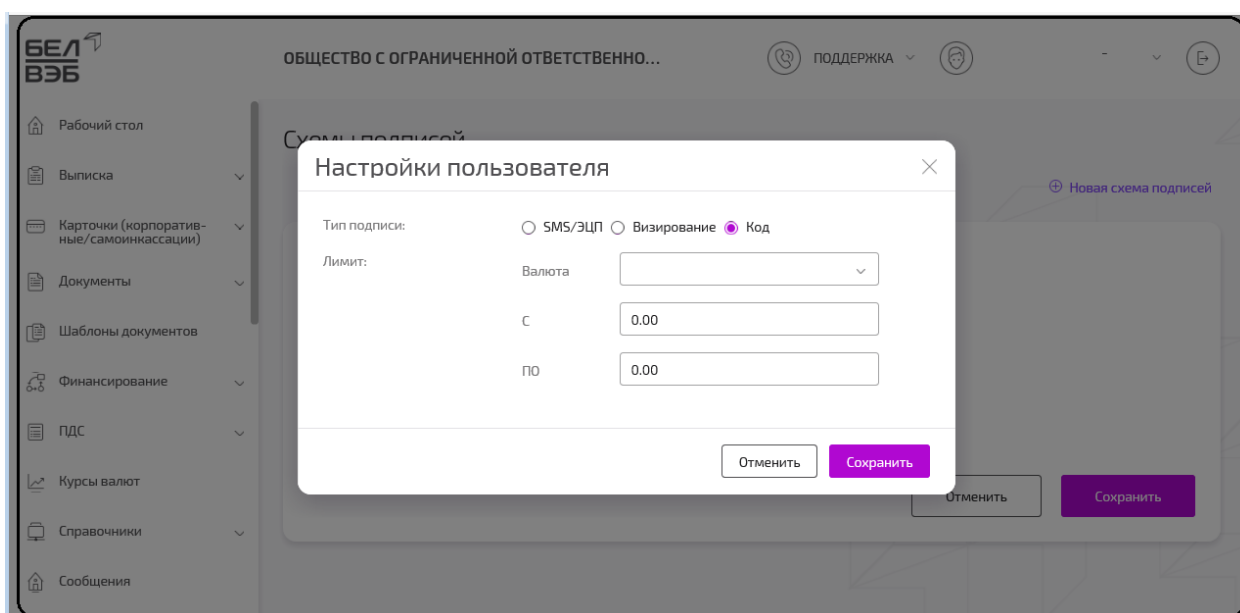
БЕЛ ВЭБ

ОБЩЕСТВО С ОГРАНИЧЕННОЙ ОТВЕТСТВЕННО...

ПОДДЕРЖКА

-

Рабочий стол

Выписка

Карточки (корпоративные/самоинкассации)

Документы

Шаблоны документов

Финансирование

ПДС

Курсы валют

Справочники

Сообщения

Схемы подписей

Новая схема подписей

Настройки пользователя

Тип подписи:

SMS/ЭЦП Визирование Код

Лимит:

Валюта

С

0.00

ПО

0.00

Отменить

Сохранить

Отменить

Сохранить